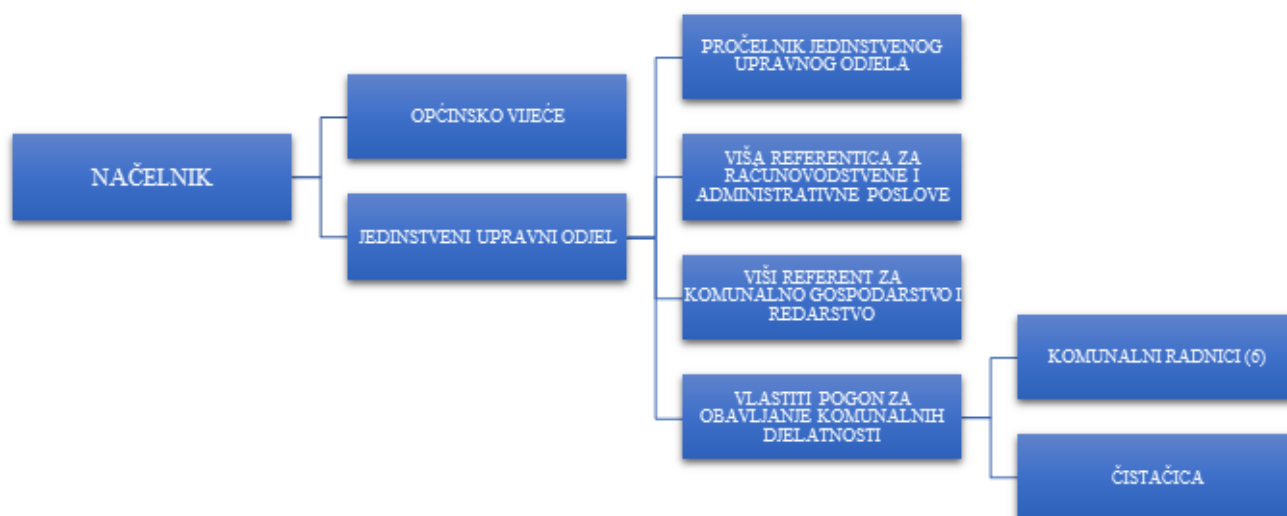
NAČELNIK

OPĆINSKO VIJEĆE

JEDINSTVENI UPRAVNI ODJEL

PROČELNIK JEDINSTVENOG UPRAVNOG ODJELA

VIŠA REFERENTICA ZA RAČUNOVODSTVENE I ADMINISTRATIVNE POSLOVE

VIŠI REFERENT ZA KOMUNALNO GOSPODARSTVO I REDARSTVO

VLASTITI POGON ZA OBAVLJANJE KOMUNALNIH DJELATNOSTI

KOMUNALNI RADNICI (6)

ČISTAČICA